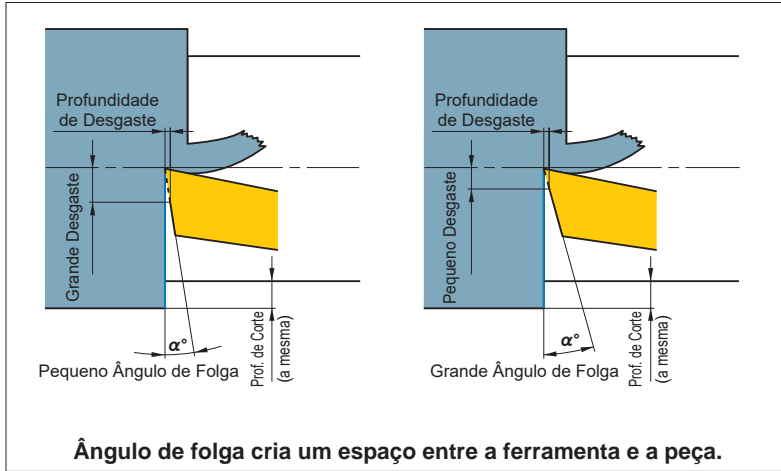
Profundidade de Desgaste

Grande Desgaste

α°

Pequeno Ângulo de Folga

Prof. de Corte (a mesma)

Profundidade de Desgaste

Pequeno Desgaste

α°

Grande Ângulo de Folga

Prof. de Corte (a mesma)

Ângulo de folga cria um espaço entre a ferramenta e a peça.